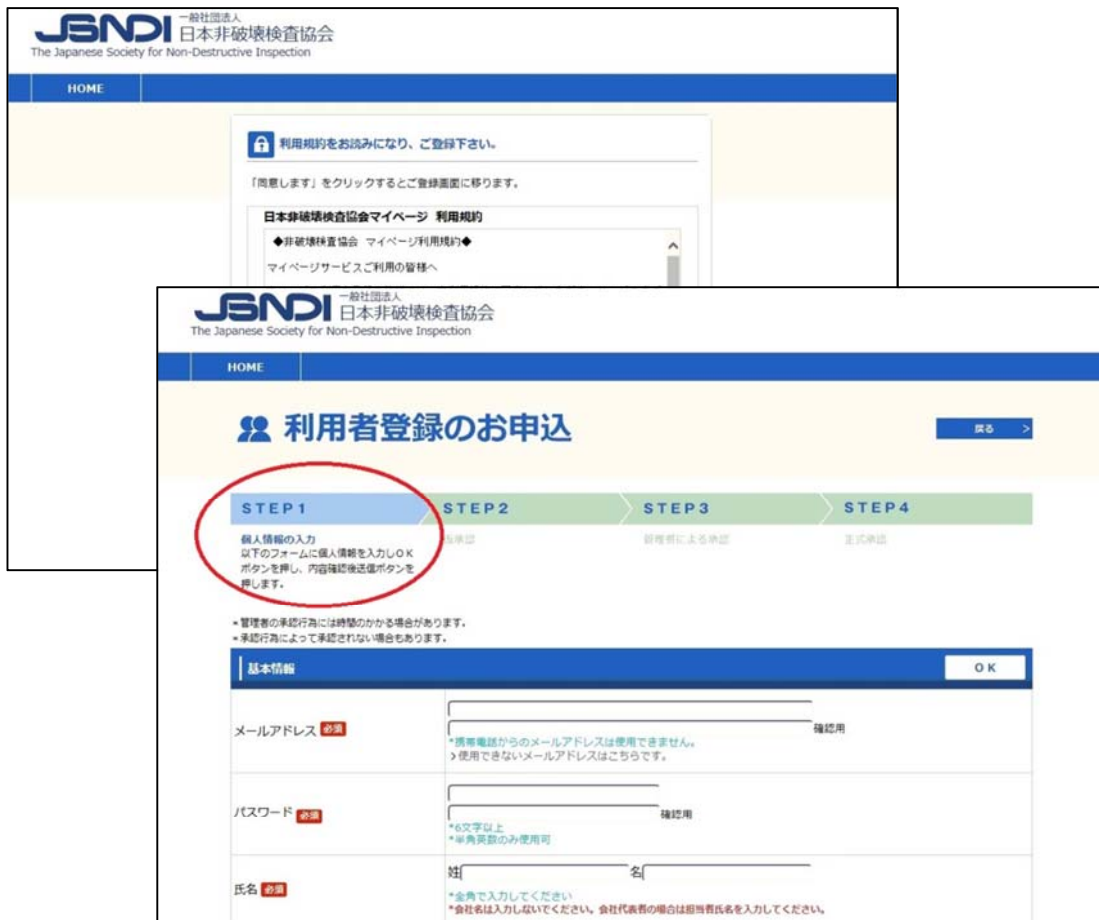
JSNDI 一般社団法人 日本非破壊検査協会
The Japanese Society for Non-Destructive Inspection

HOME

利用規約をお読みになり、ご登録下さい。

「同意します」をクリックするとご登録画面に移ります。

日本非破壊検査協会マイページ 利用規約

◆非破壊検査協会 マイページ利用規約◆

マイページサービスご利用の皆様へ

JSNDI 一般社団法人 日本非破壊検査協会
The Japanese Society for Non-Destructive Inspection

HOME

利用者登録のお申込

戻る >

STEP1
個人情報の入力
以下のフォームに個人情報を入力しOKボタンを押し、内容確認後送信ボタンを押します。

STEP2
仮承認

STEP3
管理者による承認

STEP4
正式承認

*管理者の承認行為には時間のかかる場合があります。
*承認行為によって承認されない場合もあります。

基本情報

OK

| | |
|---|---|
| メールアドレス 必須 | 確認用 *携帯電話からのメールアドレスは使用できません。 >使用できないメールアドレスはこちらです。 |
| パスワード 必須 | 確認用 *6文字以上 *半角英数のみ使用可 |
| 氏名 必須 | 姓 名 *全角で入力してください *会社名は入力しないでください。会社代表者の場合は担当者氏名を入力してください。 |